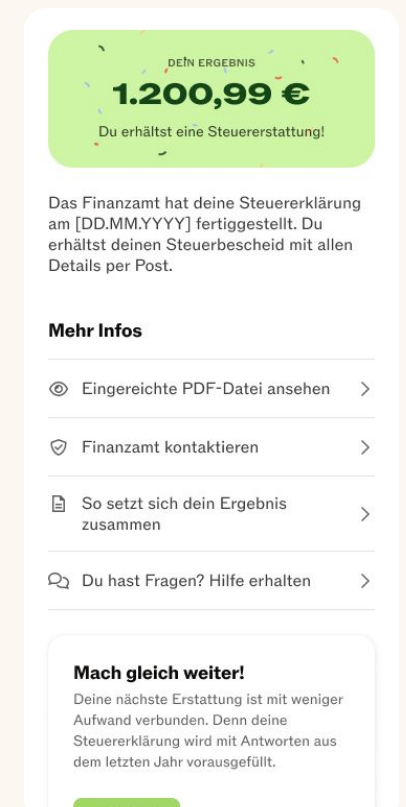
DEIN ERGEBNIS

1.200,99 €

Du erhältst eine Steuererstattung!

Das Finanzamt hat deine Steuererklärung am [DD.MM.YYYY] fertiggestellt. Du erhältst deinen Steuerbescheid mit allen Details per Post.

Mehr Infos

Eingereichte PDF-Datei ansehen

Finanzamt kontaktieren

So setzt sich dein Ergebnis zusammen

Du hast Fragen? Hilfe erhalten

Mach gleich weiter!

Deine nächste Erstattung ist mit weniger Aufwand verbunden. Denn deine Steuererklärung wird mit Antworten aus dem letzten Jahr vorausgefüllt.